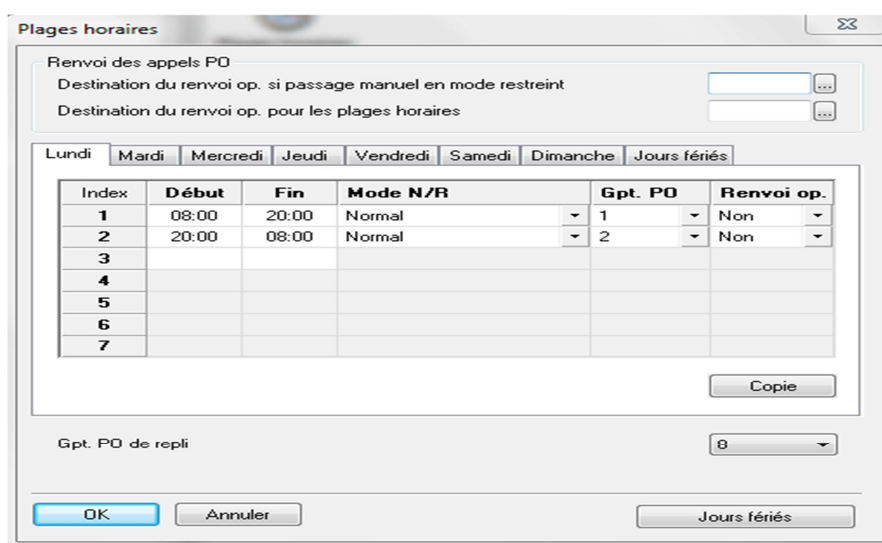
Plages horaires

Renvoi des appels PO
Destination du renvoi op. si passage manuel en mode restreint
Destination du renvoi op. pour les plages horaires

Lundi | Mardi | Mercredi | Jeudi | Vendredi | Samedi | Dimanche | Jours fériés

| Index | Début | Fin | Mode N/R | Gpt. PO | Renvoi op. |
|---|---|---|---|---|---|
| 1 | 08:00 | 20:00 | Normal | 1 | Non |
| 2 | 20:00 | 08:00 | Normal | 2 | Non |
| 3 | | | | | |
| 4 | | | | | |
| 5 | | | | | |
| 6 | | | | | |
| 7 | | | | | |

Copie

Gpt. PO de repli
8

OK
Annuler
Jours fériés